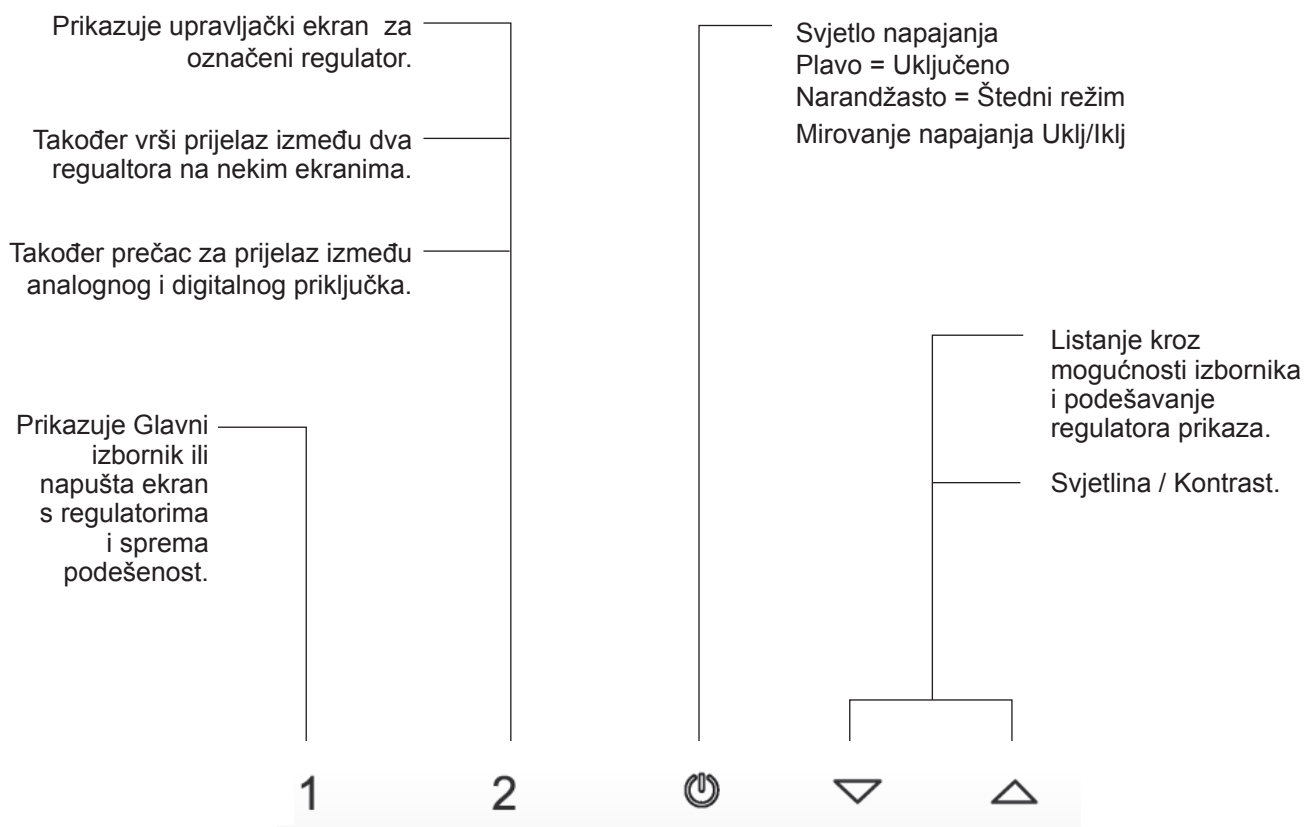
Prikazuje upravljački ekran za označeni regulator.

Također vrši prijelaz između dva regualtora na nekim ekranima.

Također prečac za prijelaz između analognog i digitalnog priključka.

Prikazuje Glavni izbornik ili napušta ekran s regulatorima i sprema podešenost.

Svjetlo napajanja
Plavo = Uključeno
Narandžasto = Štedni režim
Mirovanje napajanja Uklj/Iklj

Listanje kroz mogućnosti izbornika i podešavanje regulatora prikaza.

Svjetlina / Kontrast.

1 2